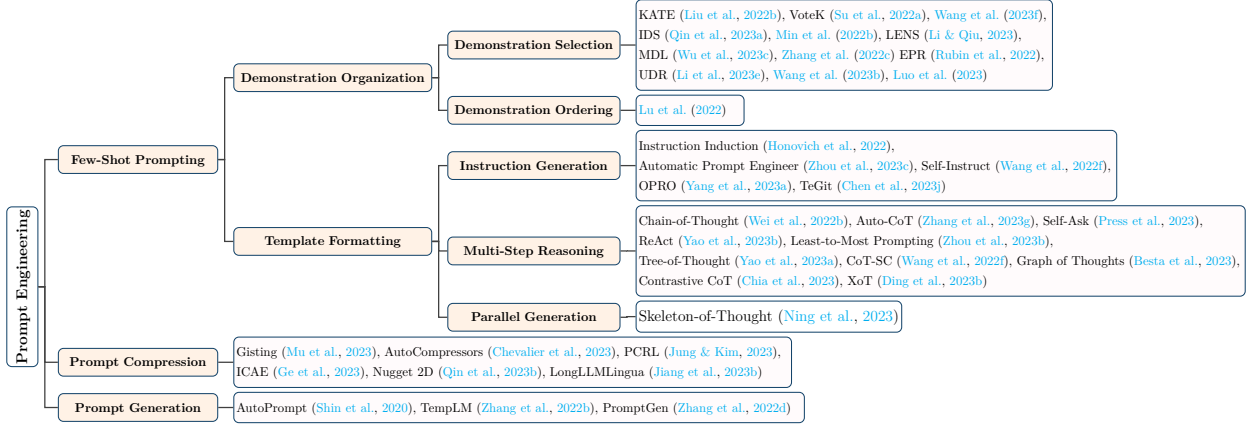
Prompt Engineering

Few-Shot Prompting

Demonstration Organization

Demonstration Selection

KATE (Liu et al., 2022b), VoteK (Su et al., 2022a), Wang et al. (2023f), IDS (Qin et al., 2023a), Min et al. (2022b), LENS (Li & Qiu, 2023), MDL (Wu et al., 2023c), Zhang et al. (2022c) EPR (Rubin et al., 2022), UDR (Li et al., 2023e), Wang et al. (2023b), Luo et al. (2023)

Demonstration Ordering

Lu et al. (2022)

Template Formatting

Instruction Generation

Instruction Induction (Honovich et al., 2022), Automatic Prompt Engineer (Zhou et al., 2023c), Self-Instruct (Wang et al., 2022f), OPRO (Yang et al., 2023a), TeGit (Chen et al., 2023j)

Multi-Step Reasoning

Chain-of-Thought (Wei et al., 2022b), Auto-CoT (Zhang et al., 2023g), Self-Ask (Press et al., 2023), ReAct (Yao et al., 2023b), Least-to-Most Prompting (Zhou et al., 2023b), Tree-of-Thought (Yao et al., 2023a), CoT-SC (Wang et al., 2022f), Graph of Thoughts (Besta et al., 2023), Contrastive CoT (Chia et al., 2023), XoT (Ding et al., 2023b)

Parallel Generation

Skeleton-of-Thought (Ning et al., 2023)

Prompt Compression

Gisting (Mu et al., 2023), AutoCompressors (Chevalier et al., 2023), PCRL (Jung & Kim, 2023), ICAE (Ge et al., 2023), Nugget 2D (Qin et al., 2023b), LongLLMLingua (Jiang et al., 2023b)

Prompt Generation

AutoPrompt (Shin et al., 2020), TempLM (Zhang et al., 2022b), PromptGen (Zhang et al., 2022d)